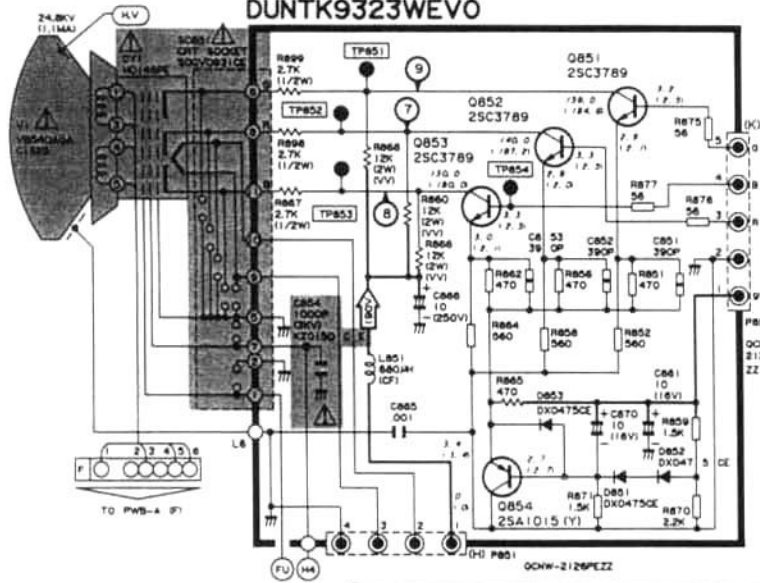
DUNTK9323WEVO

24.8KV (1.1MA)

H.V

DY1 HD148PE

SO851 CRT SOCKET SOCV0631CE

V1 V85AQHGA C52B

TP851

9

Q851 2SC3789

R899 2.7K (1/2W)

TP852

7

Q852 2SC3789

R898 2.7K (1/2W)

R868 12K (2W) (VV)

Q853 2SC3789

TP854

R875 56

(K)

R897 2.7K (1/2W)

TP853

8

R860 12K (2W) (VV)

R866 12K (2W) (VV)

R877 56

R876 56

C8 39

53 0P

C852 390P

C851 390P

R862 470

R856 470

R851 470

C866 10 (250V)

C854 1000P (2KV) KZ0150

180V

L851 680μH (CF)

R864 560

R858 560

R852 560

C861 10 (16V)

R865 470

D853 DX0475CE

C870 10 (16V)

R859 1.5K

D852 DX047

C865 .001

L6

F

1 2 3 4 5 6

TO PWB-A (F)

Q854 2SA1015 (Y)

R871 1.5K

D851 DX0475CE

R870 2.2K

5 CE

4 3 2 1

(H) P861

QCNW-2126PEZZ

FU

H4